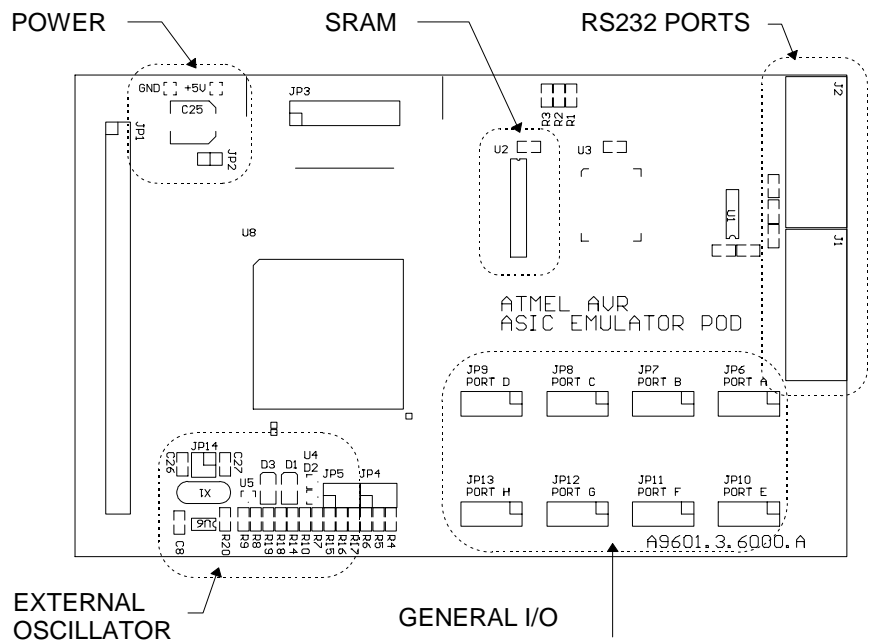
POWER

SRAM

RS232 PORTS

GND +5V
C25
JP1
JP2
JP3
R3 R2 R1
U2
U3
U1
J2
J1
U8

ATMEL AVR
ASIC EMULATOR POD

JP9 PORT D
JP8 PORT C
JP7 PORT B
JP6 PORT A

JP14
C26 C27
D3 D1
U4 D2
U5
JP5
JP4
IX
U6
C8 R20 R9 R8 R19 R18 R14 R10 R7 R15 R16 R17 R6 R5 R4

JP13 PORT H
JP12 PORT G
JP11 PORT F
JP10 PORT E

A9601.3.6000.A

EXTERNAL OSCILLATOR

GENERAL I/O